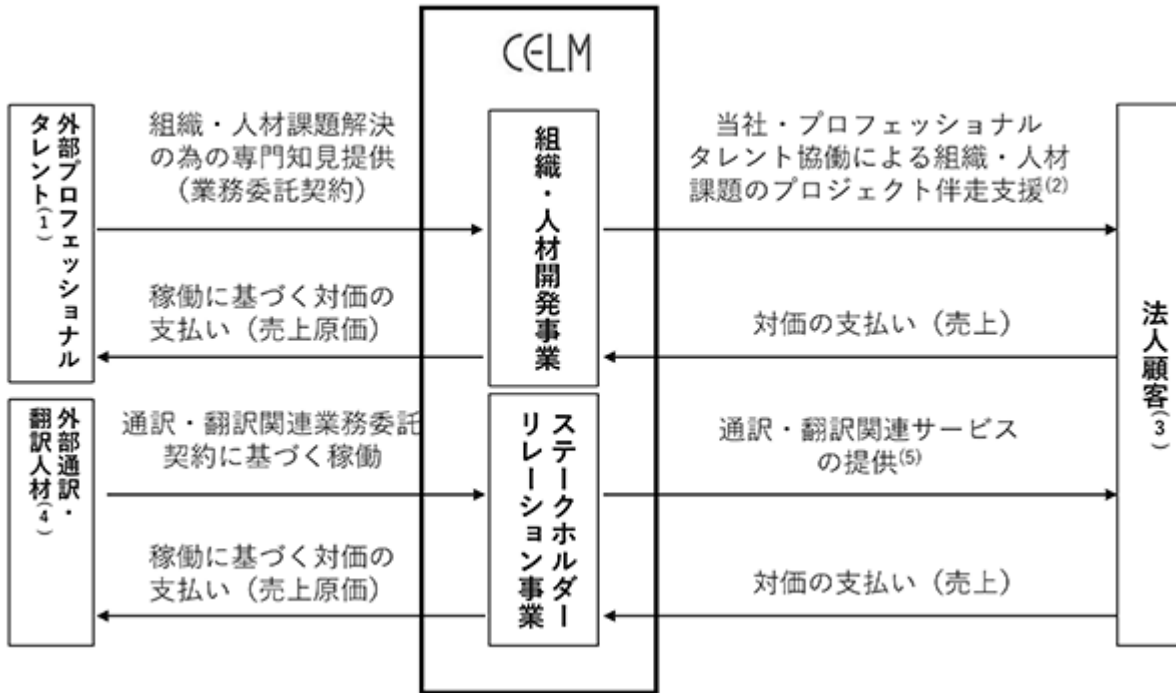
CELM

外部プロフェッショナルタレント(1)

組織・人材課題解決の為の専門知見提供（業務委託契約）

組織・人材開発事業

当社・プロフェッショナルタレント協働による組織・人材課題のプロジェクト伴走支援(2)

稼働に基づく対価の支払い（売上原価）

対価の支払い（売上）

法人顧客(3)

外部通訳・翻訳人材(4)

通訳・翻訳関連業務委託契約に基づく稼働

ステークホルダーリレーション事業

通訳・翻訳関連サービスの提供(5)

稼働に基づく対価の支払い（売上原価）

対価の支払い（売上）